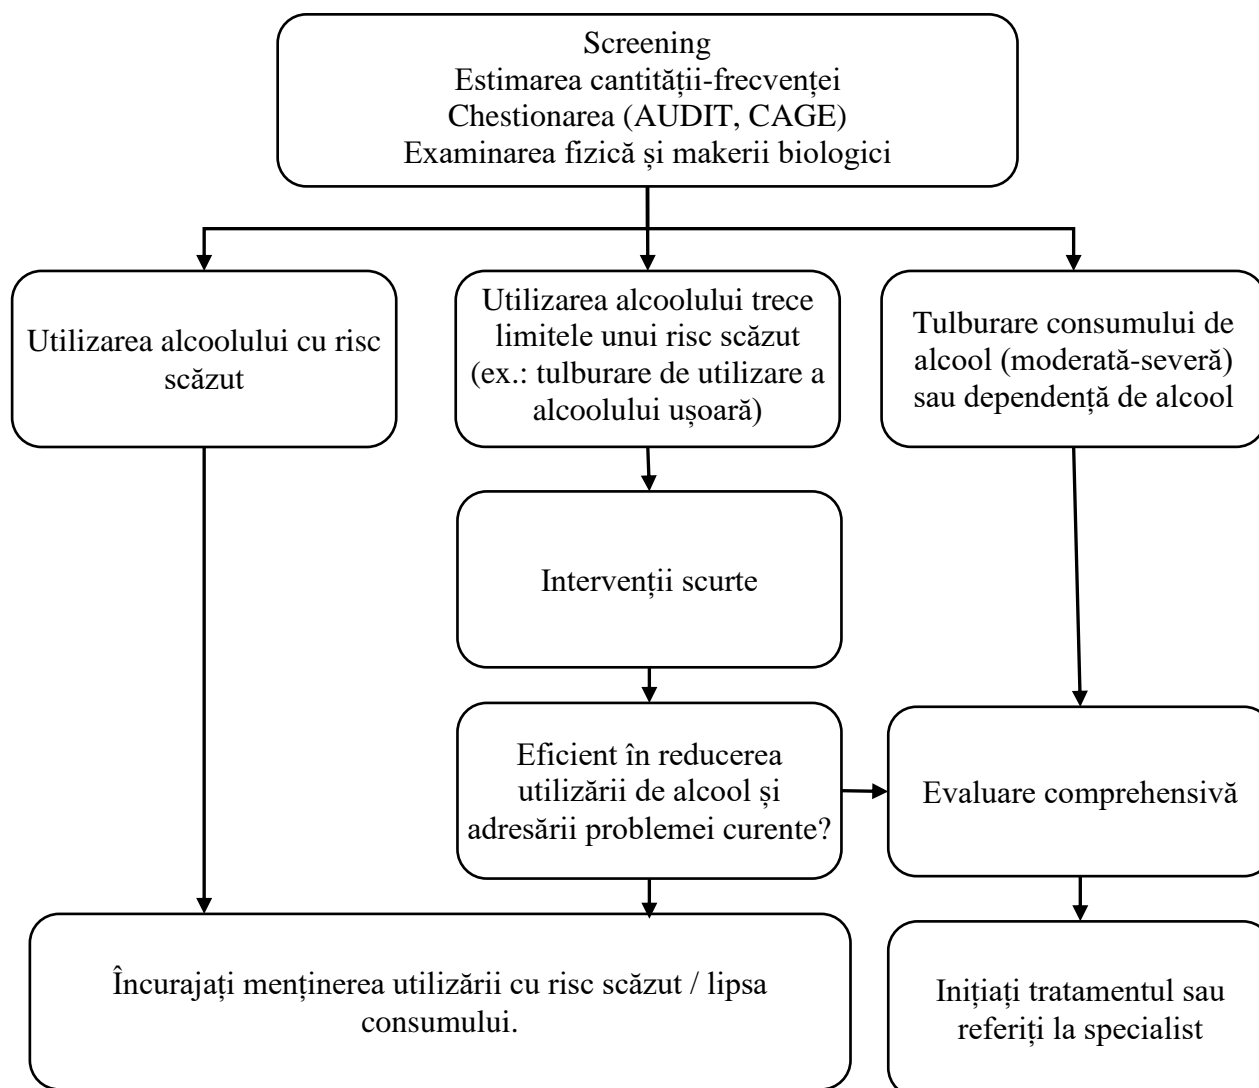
Screening
Estimarea cantității-frecvenței
Chestionarea (AUDIT, CAGE)
Examinarea fizică și makerii biologici

Utilizarea alcoolului cu risc scăzut

Utilizarea alcoolului trece limitele unui risc scăzut (ex.: tulburare de utilizare a alcoolului ușoară)

Tulburare consumului de alcool (moderată-severă) sau dependență de alcool

Intervenții scurte

Eficient în reducerea utilizării de alcool și adresării problemei curente?

Evaluare comprehensivă

Încurajați menținerea utilizării cu risc scăzut / lipsa consumului.

Inițiați tratamentul sau referiți la specialist